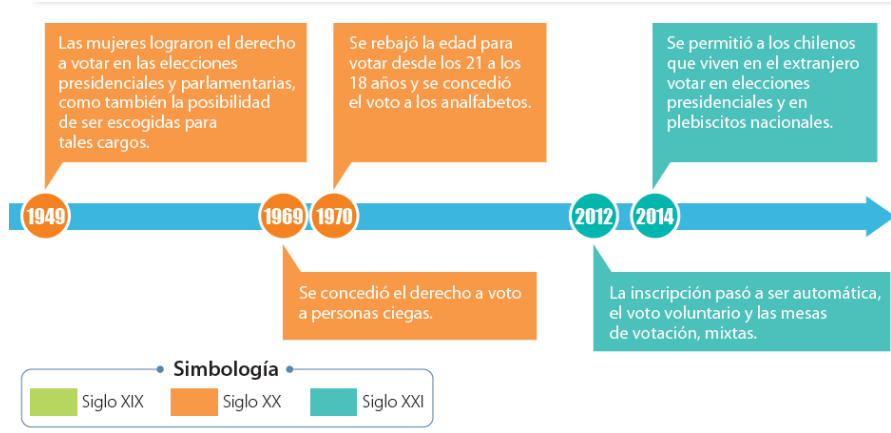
Las mujeres lograron el derecho a votar en las elecciones presidenciales y parlamentarias, como también la posibilidad de ser escogidas para tales cargos.

Se rebajó la edad para votar desde los 21 a los 18 años y se concedió el voto a los analfabetos.

Se permitió a los chilenos que viven en el extranjero votar en elecciones presidenciales y en plebiscitos nacionales.

1949

1969

1970

2012

2014

Se concedió el derecho a voto a personas ciegas.

La inscripción pasó a ser automática, el voto voluntario y las mesas de votación, mixtas.

Simbología

Siglo XIX

Siglo XX

Siglo XXI